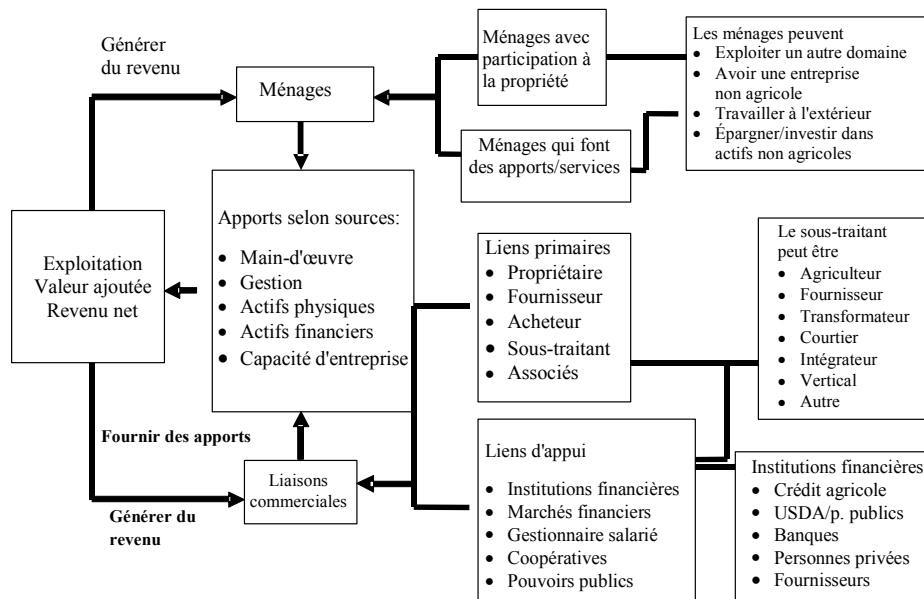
Générer du revenu

Ménages

Ménages avec participation à la propriété

Ménages qui font des apports/services

Les ménages peuvent
- Exploiter un autre domaine
- Avoir une entreprise non agricole
- Travailler à l'extérieur
- Épargner/investir dans actifs non agricoles

Exploitation
Valeur ajoutée
Revenu net

Apports selon sources:
- Main-d'œuvre
- Gestion
- Actifs physiques
- Actifs financiers
- Capacité d'entreprise

Liens primaires
- Propriétaire
- Fournisseur
- Acheteur
- Sous-traitant
- Associés

Le sous-traitant peut être
- Agriculteur
- Fournisseur
- Transformateur
- Courtier
- Intégrateur
- Vertical
- Autre

Fournir des apports

Liaisons commerciales

Générer du revenu

Liens d'appui
- Institutions financières
- Marchés financiers
- Gestionnaire salarié
- Coopératives
- Pouvoirs publics

Institutions financières
- Crédit agricole
- USDA/p. publics
- Banques
- Personnes privées
- Fournisseurs